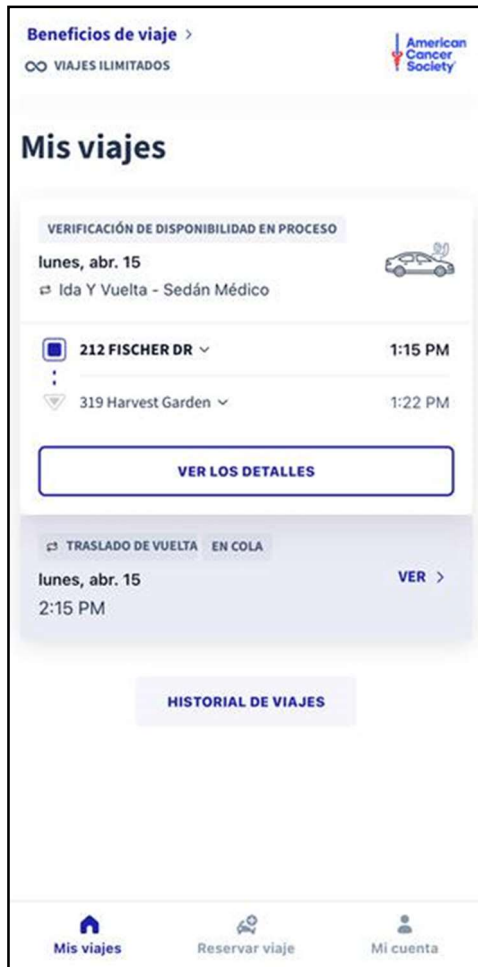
Beneficios de viaje >
VIAJES ILIMITADOS

American Cancer Society

Mis viajes

VERIFICACIÓN DE DISPONIBILIDAD EN PROCESO
lunes, abr. 15
Ida Y Vuelta - Sedán Médico

212 FISCHER DR
1:15 PM
319 Harvest Garden
1:22 PM

VER LOS DETALLES

TRASLADO DE VUELTA
EN COLA
lunes, abr. 15
2:15 PM
VER >

HISTORIAL DE VIAJES

Mis viajes
Reservar viaje
Mi cuenta